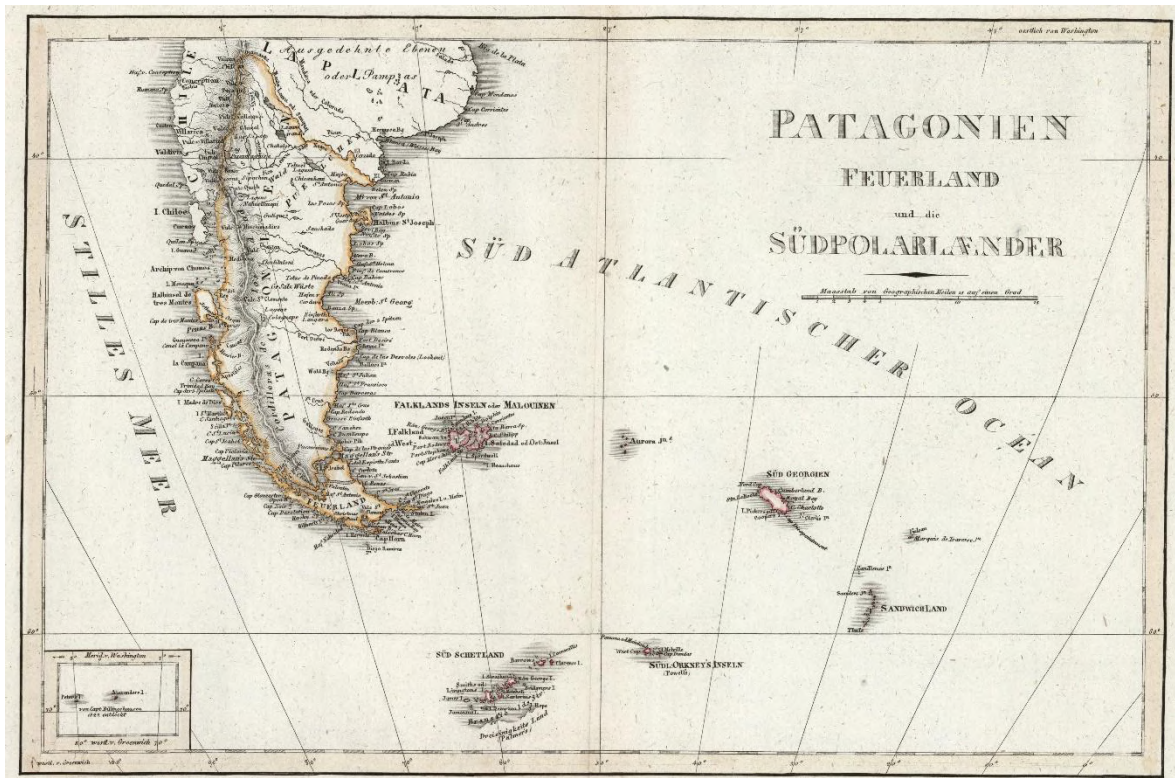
PATAGONIEN
FEUERLAND
und die
SÜDPOLARLÆNDER

Maasstab von Geographischen Meilen 15 auf einen Grad

östlich von Washington

SÜD ATLANTISCHER OCEAN

STILLES MEER

Ausgedehnte Ebenen oder Pampas

LA PLATA

I. Chiloe

Archipel von Chonos

Halbinsel de tres Montes

PATAGONIEN

FEUERLAND

Halbinsel St. Joseph

FALKLANDS INSELN oder MALOUINEN

I. Falkland

Soledad od. Ost Insel

Aurora In.

SÜD GEORGIEN

SANDWICHLAND

SÜD SCHETLAND

SÜDL. ORKNEYS INSELN

Cap Horn

Magellans Str.

Dreieinigkeits Land

Meridian v. Washington

Alexander I.

Peter I.

westl. v. Greenwich

40°

50°

60°

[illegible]